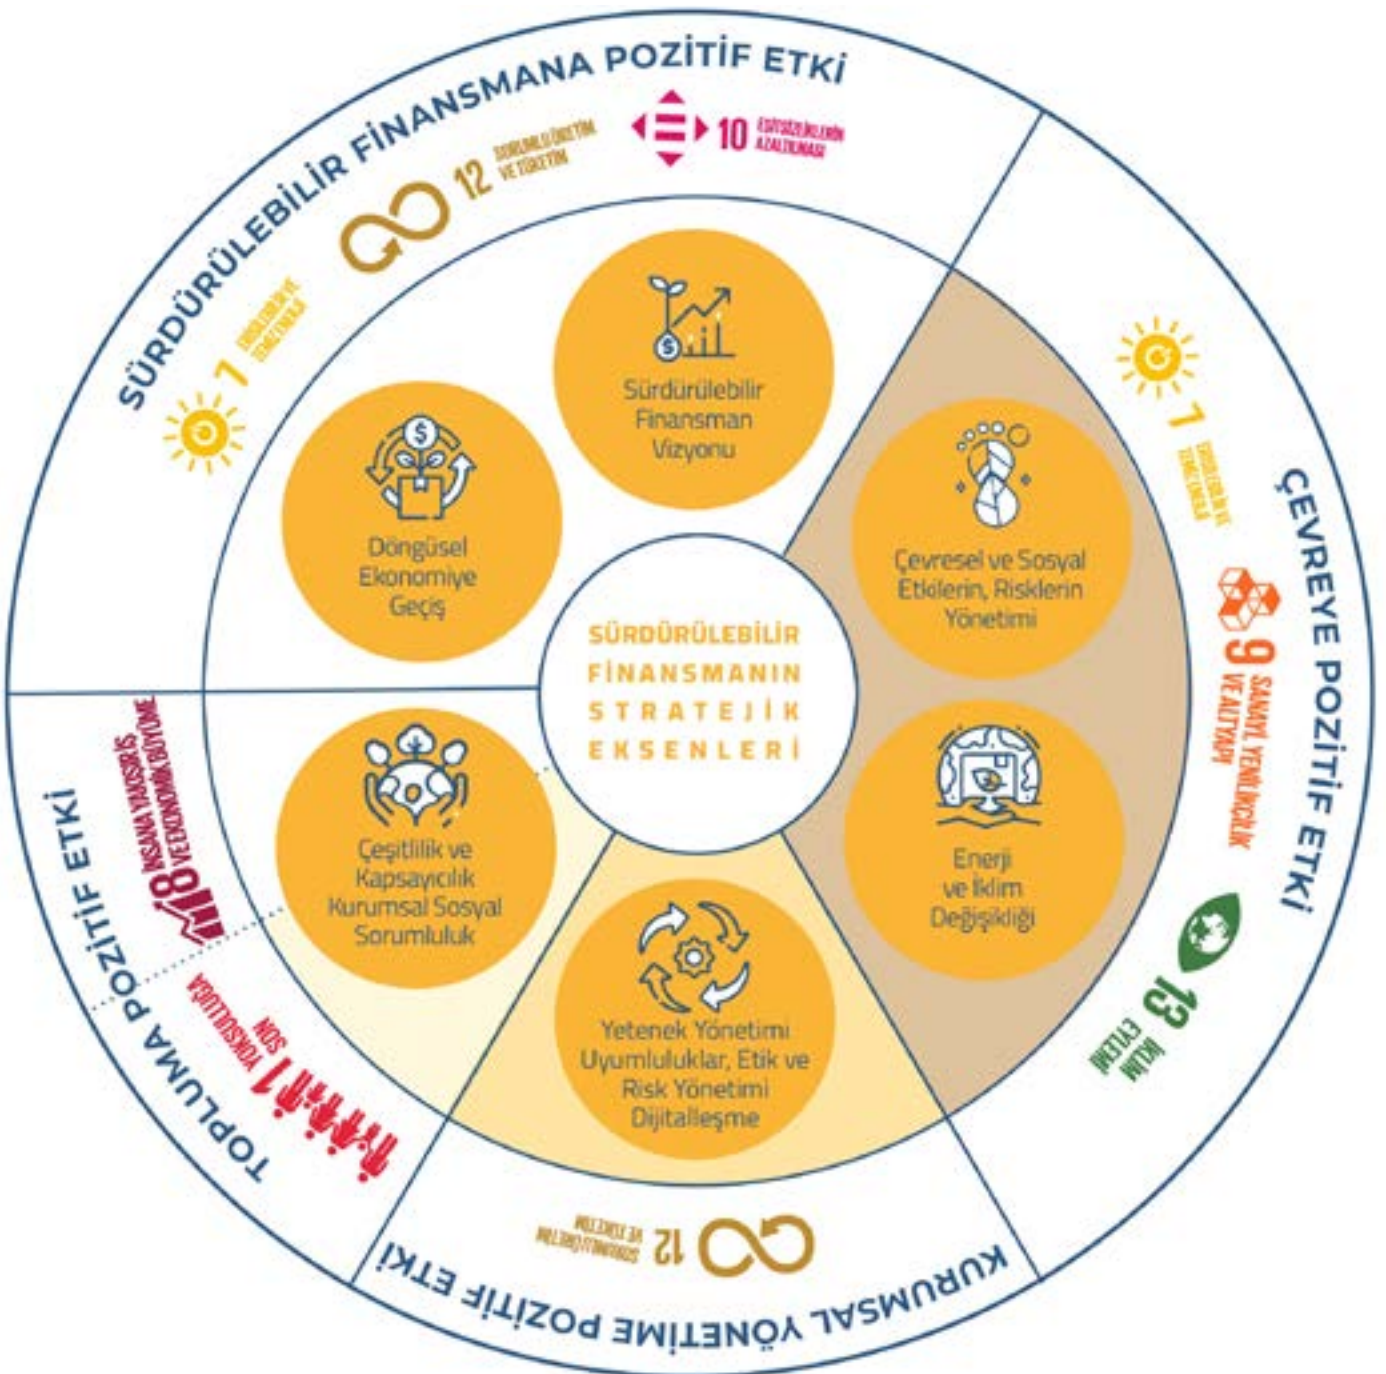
SÜRDÜRÜLEBİLİR FİNANSMANA POZİTİF ETKİ

12 SORUMLU ÜRETİM VE TÜKETİM

10 EŞİTSİZLİKLERİN AZALTILMASI

7 ERİŞİLEBİLİR VE TEMİZ ENERJİ

Sürdürülebilir Finansman Vizyonu

Döngüsel Ekonomiye Geçiş

SÜRDÜRÜLEBİLİR FİNANSMANIN STRATEJİK EKSENLERİ

ÇEVREYE POZİTİF ETKİ

7 ERİŞİLEBİLİR VE TEMİZ ENERJİ

9 SANAYİ, YENİLİKÇİLİK VE ALTYAPI

13 İKLİM EYLEMİ

Çevresel ve Sosyal Etkilerin, Risklerin Yönetimi

Enerji ve İklim Değişikliği

TOPLUMA POZİTİF ETKİ

8 İNSANA YAKIŞIR İŞ VE EKONOMİK BÜYÜME

1 YOKSULLUĞA SON

Çeşitlilik ve Kapsayıcılık Kurumsal Sosyal Sorumluluk

Yetenek Yönetimi Uyumluluklar, Etik ve Risk Yönetimi Dijitalleşme

KURUMSAL YÖNETİME POZİTİF ETKİ

12 SORUMLU ÜRETİM VE TÜKETİM